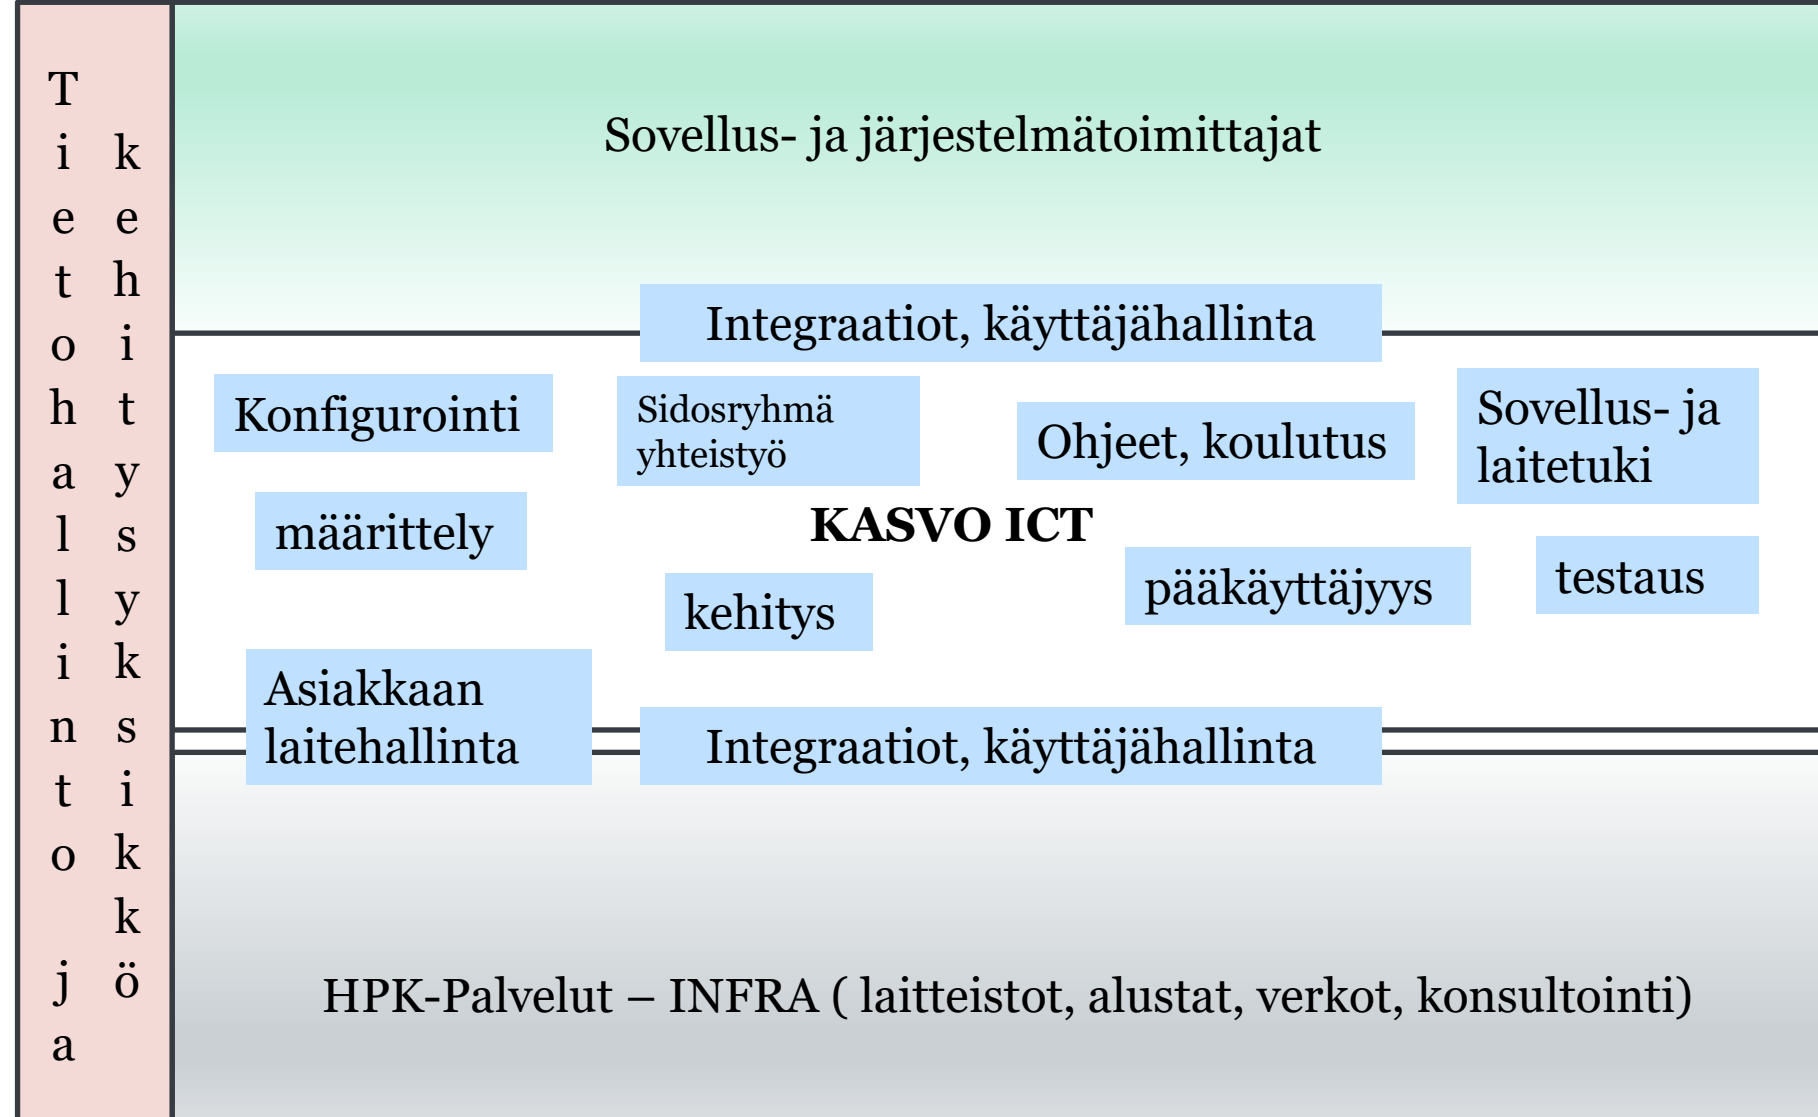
Tietohallinto ja kehitysyksikkö

Sovellus- ja järjestelmätoimittajat

Integraatiot, käyttäjähallinta

Konfigurointi

Sidosryhmä yhteistyö

Ohjeet, koulutus

Sovellus- ja laitetuki

määrittely

KASVO ICT

pääkäyttäjyys

testaus

kehitys

Asiakkaan laitehallinta

Integraatiot, käyttäjähallinta

HPK-Palvelut – INFRA ( laitteistot, alustat, verkot, konsultointi)